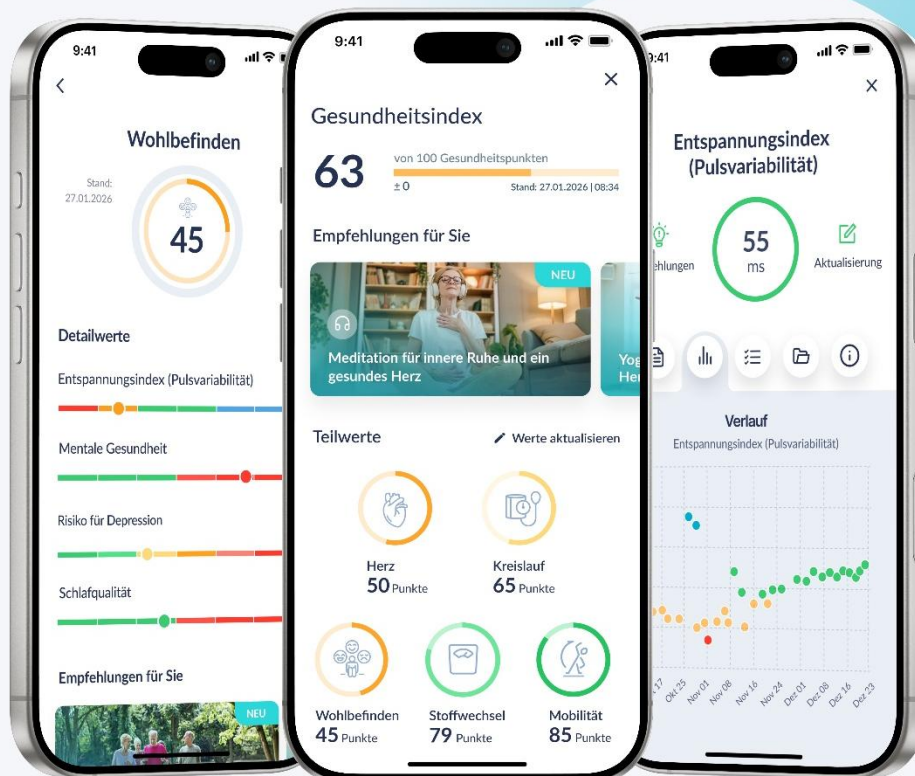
9:41

Wohlbefinden

Stand: 27.01.2026

45

Detailwerte

Entspannungsindex (Pulsvariabilität)

Mentale Gesundheit

Risiko für Depression

Schlafqualität

Empfehlungen für Sie

NEU

9:41

Gesundheitsindex

63

von 100 Gesundheitspunkten

±0

Stand: 27.01.2026 | 08:34

Empfehlungen für Sie

NEU

Meditation für innere Ruhe und ein gesundes Herz

Yog Her

Teilwerte

Werte aktualisieren

Herz 50 Punkte

Kreislauf 65 Punkte

Wohlbefinden 45 Punkte

Stoffwechsel 79 Punkte

Mobilität 85 Punkte

9:41

Entspannungsindex (Pulsvariabilität)

ehlungen

55 ms

Aktualisierung

Verlauf

Entspannungsindex (Pulsvariabilität)

Okt 17 Okt 25 Nov 01 Nov 08 Nov 16 Nov 24 Dez 01 Dez 08 Dez 16 Dez 23